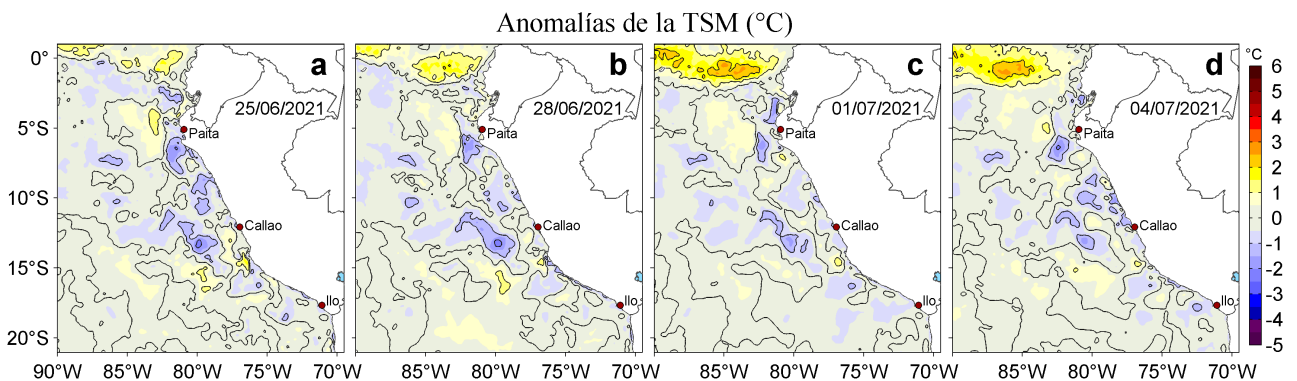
Anomalías de la TSM (°C)

a
25/06/2021
Paita
Callao
Ilo

b
28/06/2021
Paita
Callao
Ilo

c
01/07/2021
Paita
Callao
Ilo

d
04/07/2021
Paita
Callao
Ilo

0°
5°S
10°S
15°S
20°S

90°W 85°W 80°W 75°W 70°W
85°W 80°W 75°W 70°W
85°W 80°W 75°W 70°W
85°W 80°W 75°W 70°W

°C
6
5
4
3
2
1
0
-1
-2
-3
-4
-5